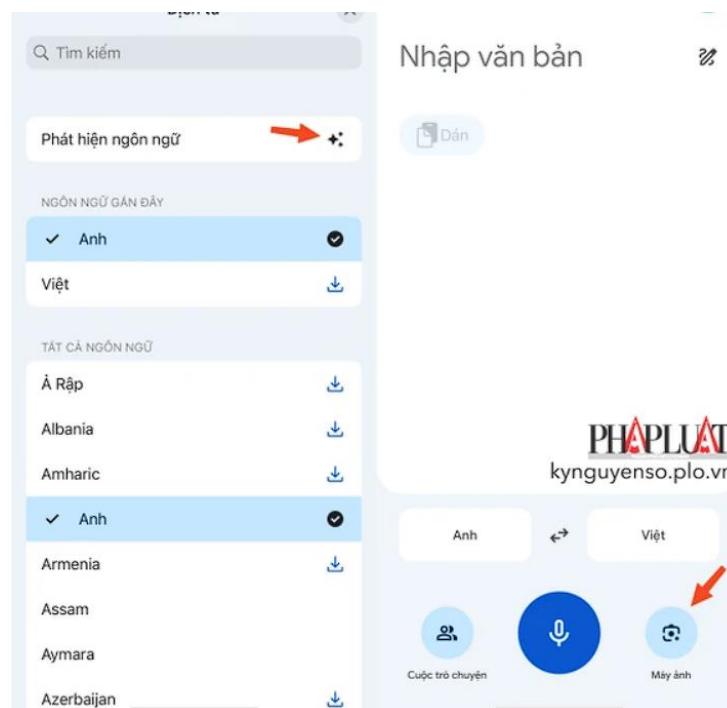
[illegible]

Tìm kiếm

Phát hiện ngôn ngữ

NGÔN NGỮ GẦN ĐÂY

Anh

Việt

TẤT CẢ NGÔN NGỮ

Ả Rập

Albania

Amharic

Anh

Armenia

Assam

Aymara

Azerbaijan

Nhập văn bản

Dán

PHAPLUAT
kynguyenso.plo.vn

Anh

Việt

Cuộc trò chuyện

Máy ảnh